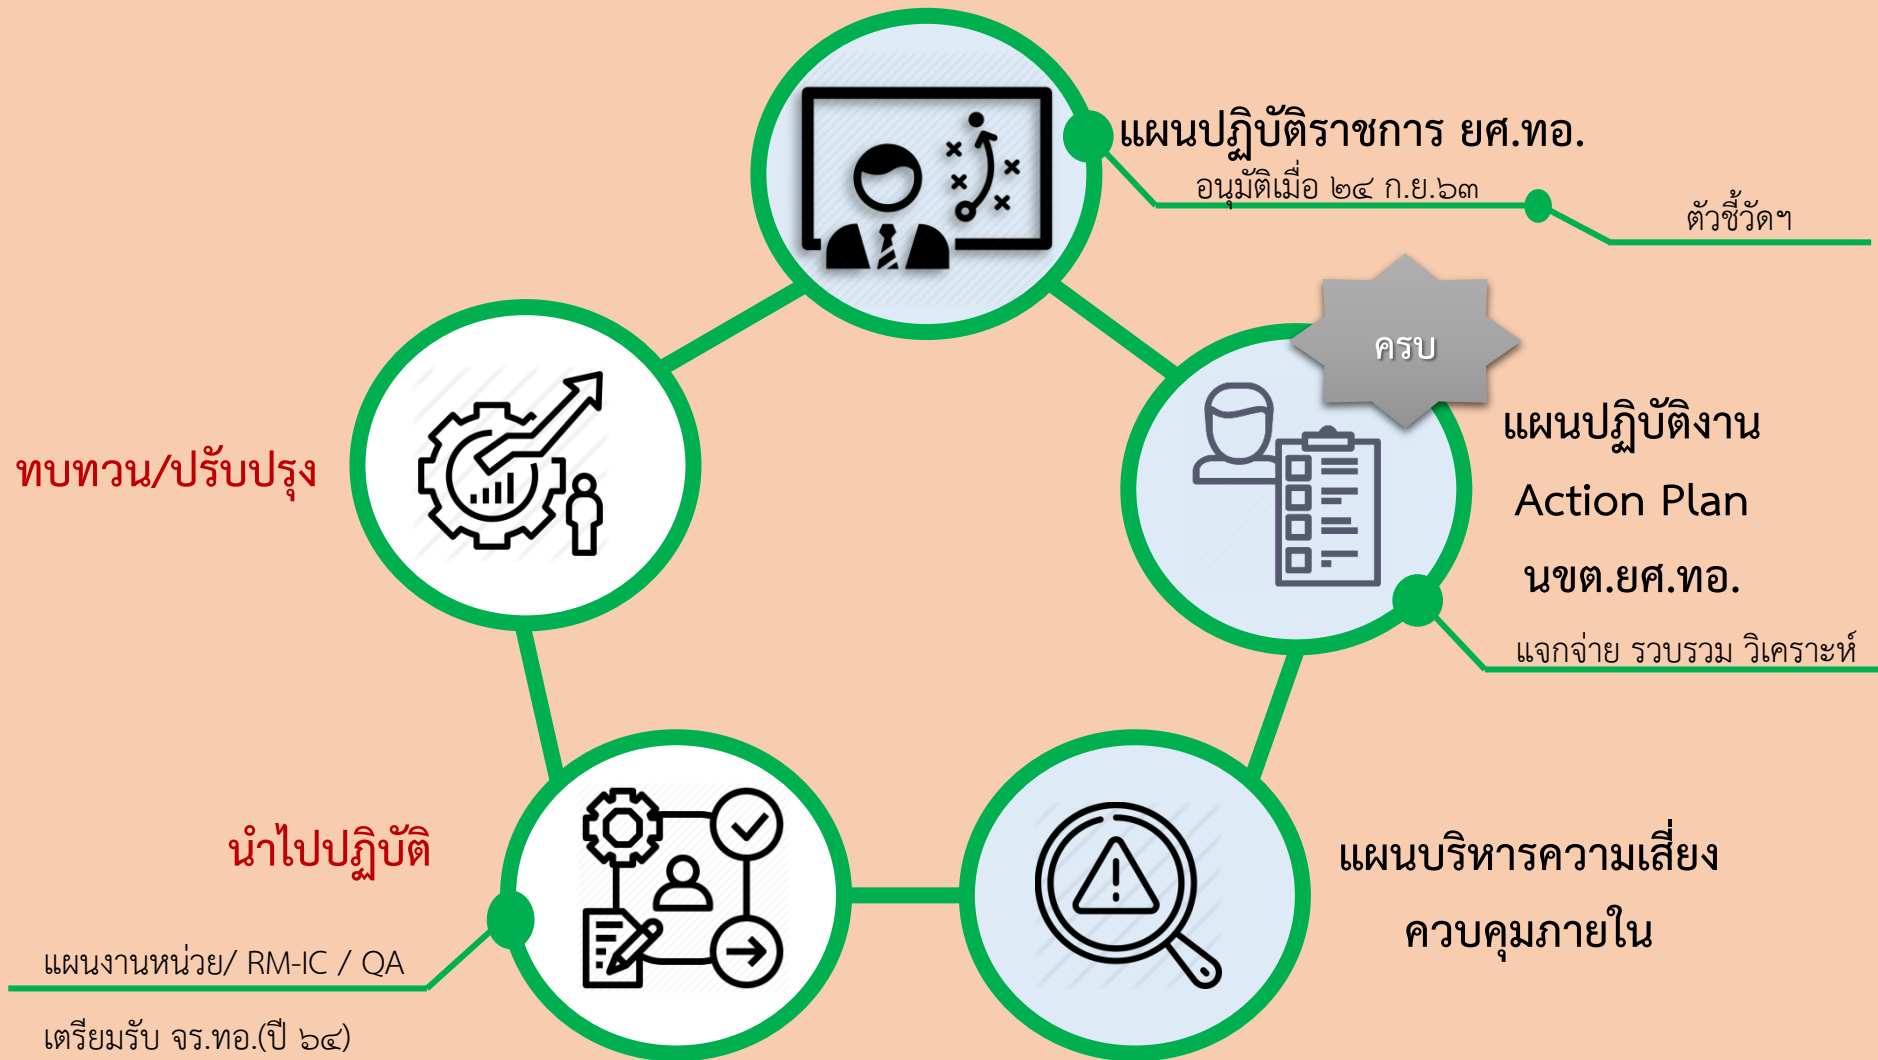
แผนปฏิบัติราชการ ยศ.ทอ.

อนุมัติเมื่อ ๒๔ ก.ย.๖๓

ตัวชี้วัดฯ

ครบ

แผนปฏิบัติงาน

Action Plan

นขต.ยศ.ทอ.

แจกจ่าย รวบรวม วิเคราะห์

ทบทวน/ปรับปรุง

แผนบริหารความเสี่ยง

ควบคุมภายใน

นำไปปฏิบัติ

แผนงานหน่วย/ RM-IC / QA

เตรียมรับ จร.ทอ.(ปี ๖๔)